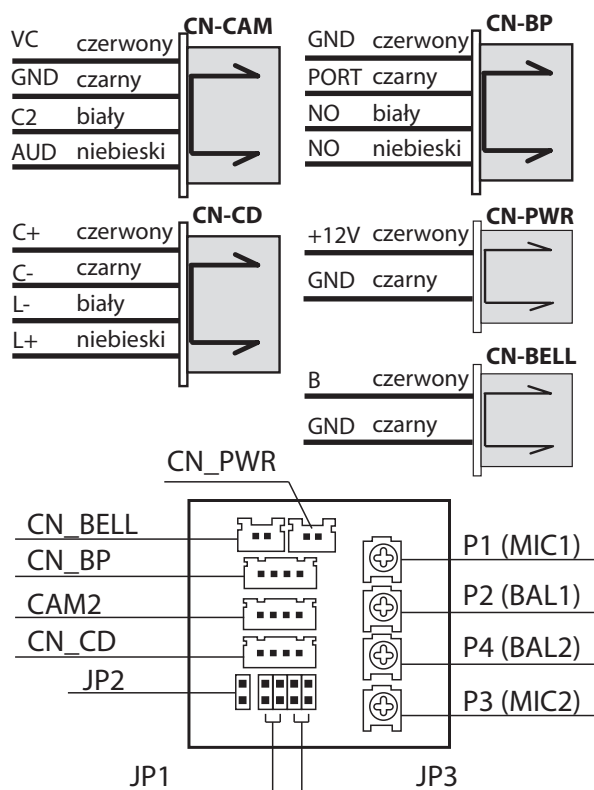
CN-CAM
VC czerwony
GND czarny
C2 biały
AUD niebieski

CN-BP
GND czerwony
PORT czarny
NO biały
NO niebieski

CN-CD
C+ czerwony
C- czarny
L- biały
L+ niebieski

CN-PWR
+12V czerwony
GND czarny

CN-BELL
B czerwony
GND czarny

CN_PWR
CN_BELL
CN_BP
CAM2
CN_CD
JP2
P1 (MIC1)
P2 (BAL1)
P4 (BAL2)
P3 (MIC2)
JP1
JP3